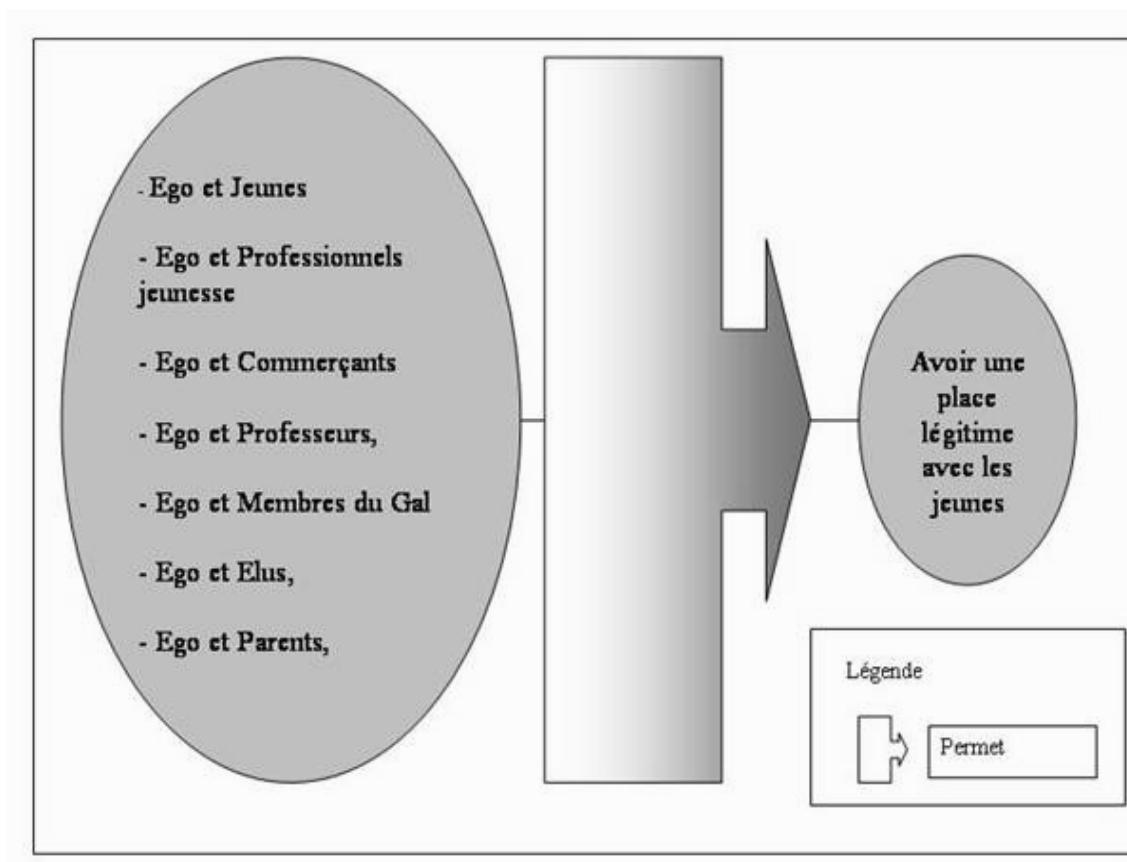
- Ego et Jeunes

- Ego et Professionnels jeunesse

- Ego et Commerçants

- Ego et Professeurs,

- Ego et Membres du Gal

- Ego et Elus,

- Ego et Parents,

Avoir une place légitime avec les jeunes

Légende

Permet